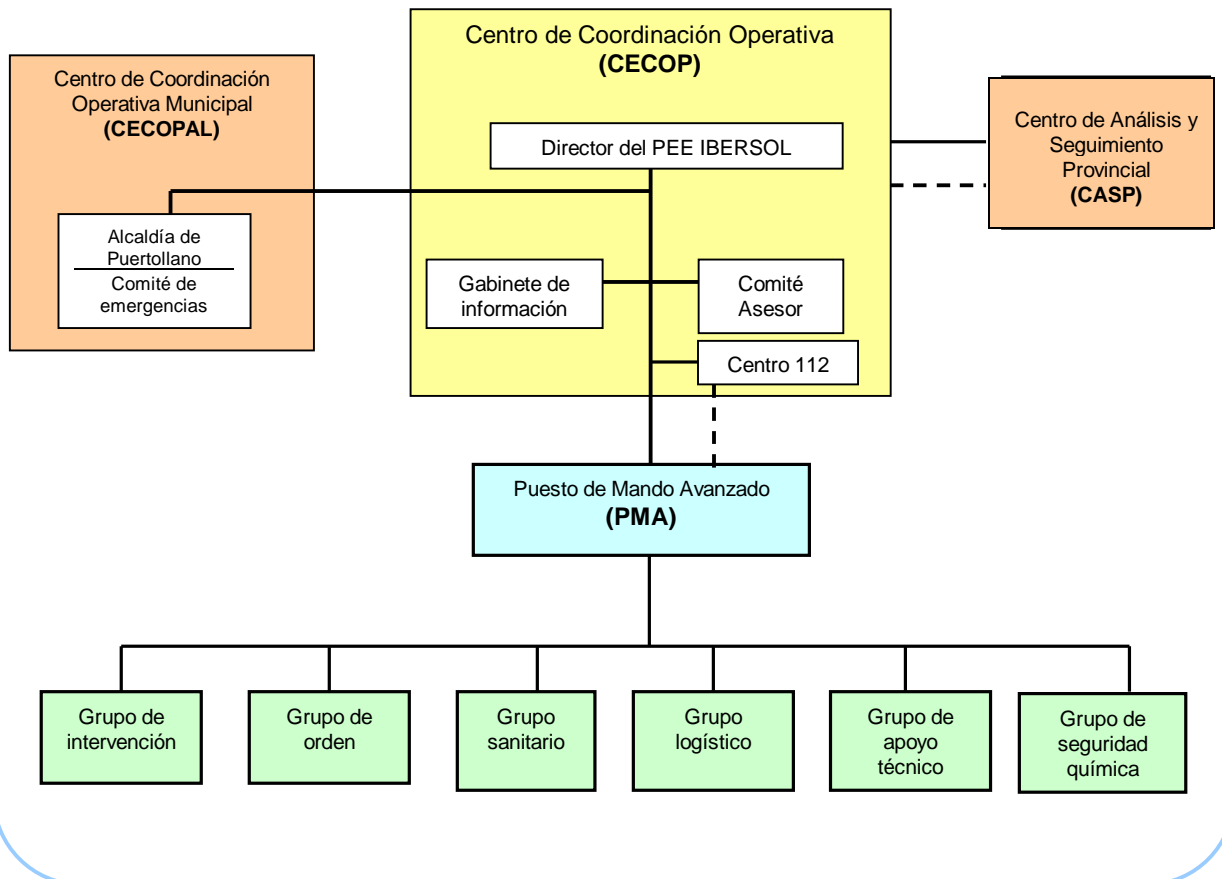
Centro de Coordinación Operativa Municipal
(CECOPAL)

Alcaldía de Puertollano

Comité de emergencias

Centro de Coordinación Operativa
(CECOP)

Director del PEE IBERSOL

Gabinete de información

Comité Asesor

Centro 112

Centro de Análisis y Seguimiento Provincial
(CASP)

Puesto de Mando Avanzado
(PMA)

Grupo de intervención

Grupo de orden

Grupo sanitario

Grupo logístico

Grupo de apoyo técnico

Grupo de seguridad química